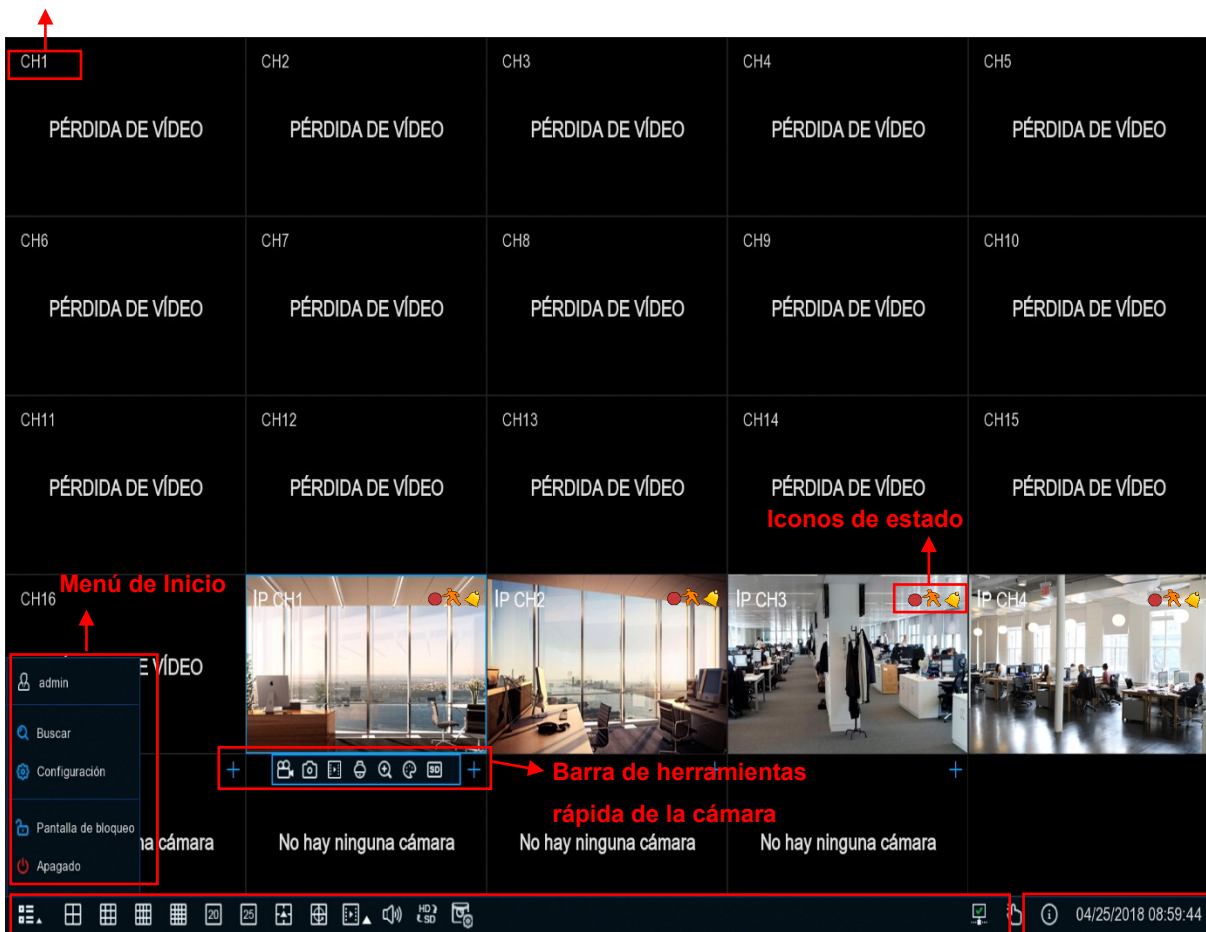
CH1
PÉRDIDA DE VÍDEO

CH2
PÉRDIDA DE VÍDEO

CH3
PÉRDIDA DE VÍDEO

CH4
PÉRDIDA DE VÍDEO

CH5
PÉRDIDA DE VÍDEO

CH6
PÉRDIDA DE VÍDEO

CH7
PÉRDIDA DE VÍDEO

CH8
PÉRDIDA DE VÍDEO

CH9
PÉRDIDA DE VÍDEO

CH10
PÉRDIDA DE VÍDEO

CH11
PÉRDIDA DE VÍDEO

CH12
PÉRDIDA DE VÍDEO

CH13
PÉRDIDA DE VÍDEO

CH14
PÉRDIDA DE VÍDEO

CH15
PÉRDIDA DE VÍDEO

Iconos de estado

CH16
Menú de Inicio
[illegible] VÍDEO

IP CH1
IP CH2
IP CH3
IP CH4

admin
Buscar
Configuración
Pantalla de bloqueo
Apagado

Barra de herramientas rápida de la cámara

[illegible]a cámara
No hay ninguna cámara
No hay ninguna cámara
No hay ninguna cámara

20
25
HD SD
04/25/2018 08:59:44